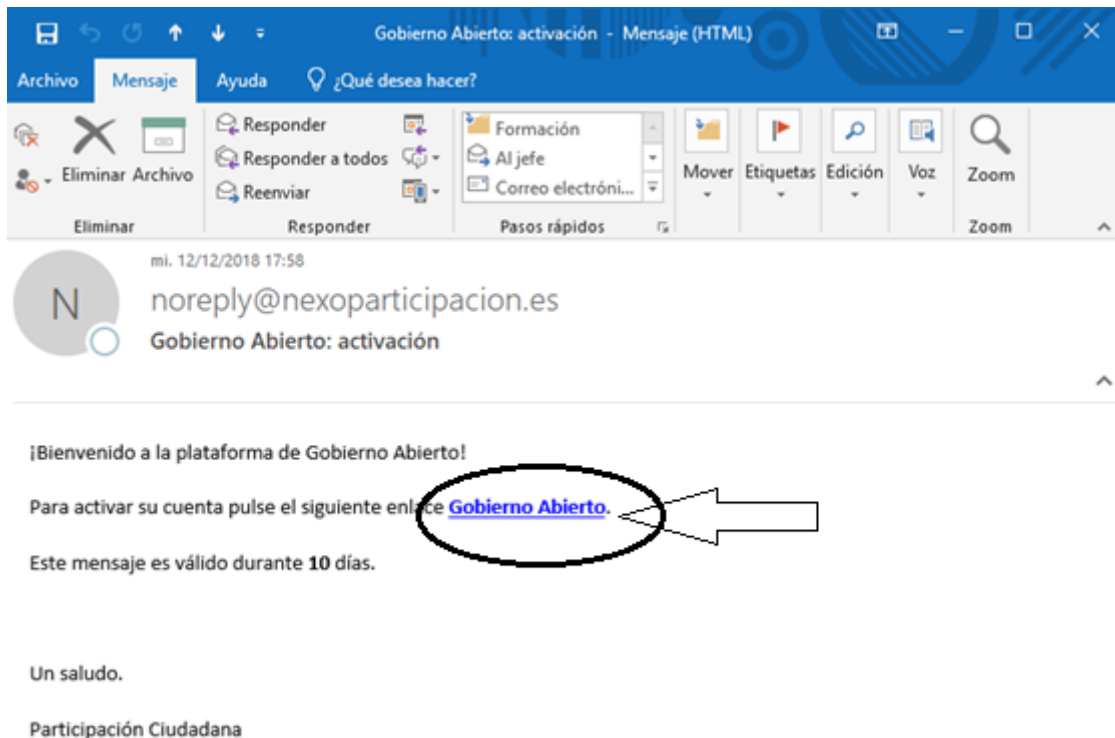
Gobierno Abierto: activación - Mensaje (HTML)

Archivo Mensaje Ayuda ¿Qué desea hacer?

Eliminar Archivo
Eliminar

Responder
Responder a todos
Reenviar
Responder

Formación
Al jefe
Correo electróni...
Pasos rápidos

Mover Etiquetas Edición Voz Zoom
Zoom

mi. 12/12/2018 17:58

N

noreply@nexoparticipacion.es

Gobierno Abierto: activación

¡Bienvenido a la plataforma de Gobierno Abierto!

Para activar su cuenta pulse el siguiente enlace Gobierno Abierto.

Este mensaje es válido durante **10** días.

Un saludo.

Participación Ciudadana